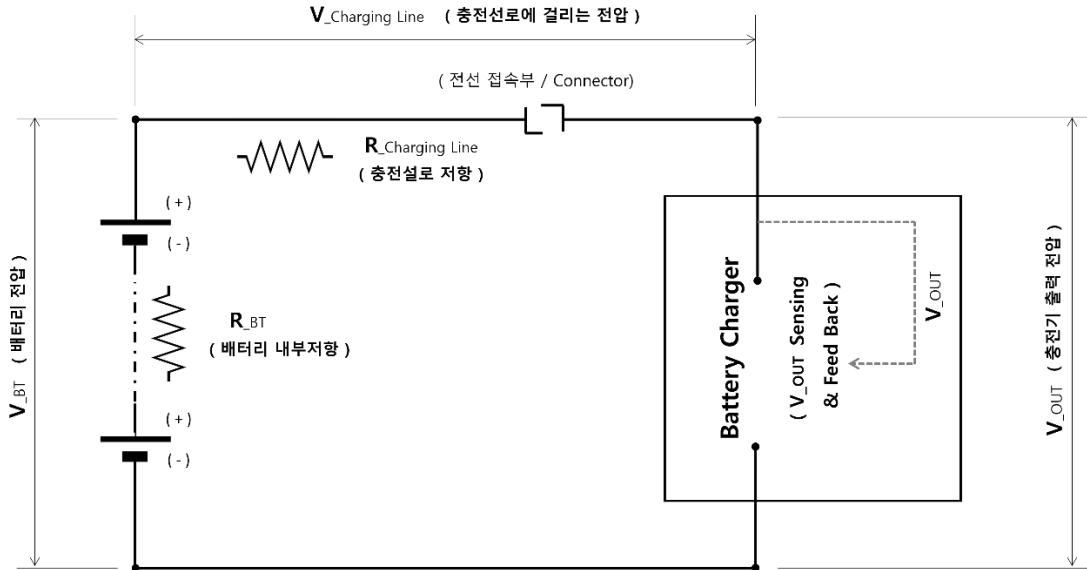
V_Charging Line ( 충전선로에 걸리는 전압 )

( 전선 접속부 / Connector)

R_Charging Line
( 충전설로 저항 )

( + )
( - )

R_BT
( 배터리 내부저항 )

( + )
( - )

V_BT ( 배터리 전압 )

Battery Charger
( V_OUT Sensing & Feed Back )

V_OUT

V_OUT ( 충전기 출력 전압 )